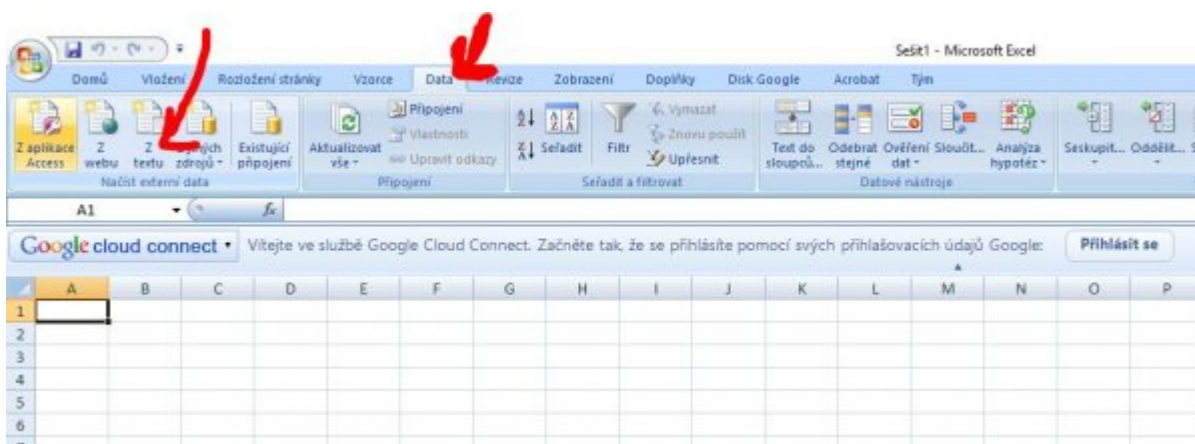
Sešit1 - Microsoft Excel

Domů Vložení Rozložení stránky Vzorce Data Revize Zobrazení Doplňky Disk Google Acrobat Tým

Z aplikace Access Z webu Z textu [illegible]ých zdrojů Existující připojení
Načíst externí data

Aktualizovat vše Připojení Vlastnosti Upravit odkazy
Připojení

Seřadit Filtr Vymazat Znovu použít Upřesnit
Seřadit a filtrovat

Text do sloupců... Odebrat stejné Ověření dat Sloučit... Analýza hypotéz
Datové nástroje

Seskupit... Oddělit...

A1 $f_x$

Google cloud connect Vítejte ve službě Google Cloud Connect. Začněte tak, že se přihlásíte pomocí svých přihlašovacích údajů Google: Přihlásit se

| | A | B | C | D | E | F | G | H | I | J | K | L | M | N | O | P |
|---|---|---|---|---|---|---|---|---|---|---|---|---|---|---|---|---|
| 1 | | | | | | | | | | | | | | | | |
| 2 | | | | | | | | | | | | | | | | |
| 3 | | | | | | | | | | | | | | | | |
| 4 | | | | | | | | | | | | | | | | |
| 5 | | | | | | | | | | | | | | | | |
| 6 | | | | | | | | | | | | | | | | |